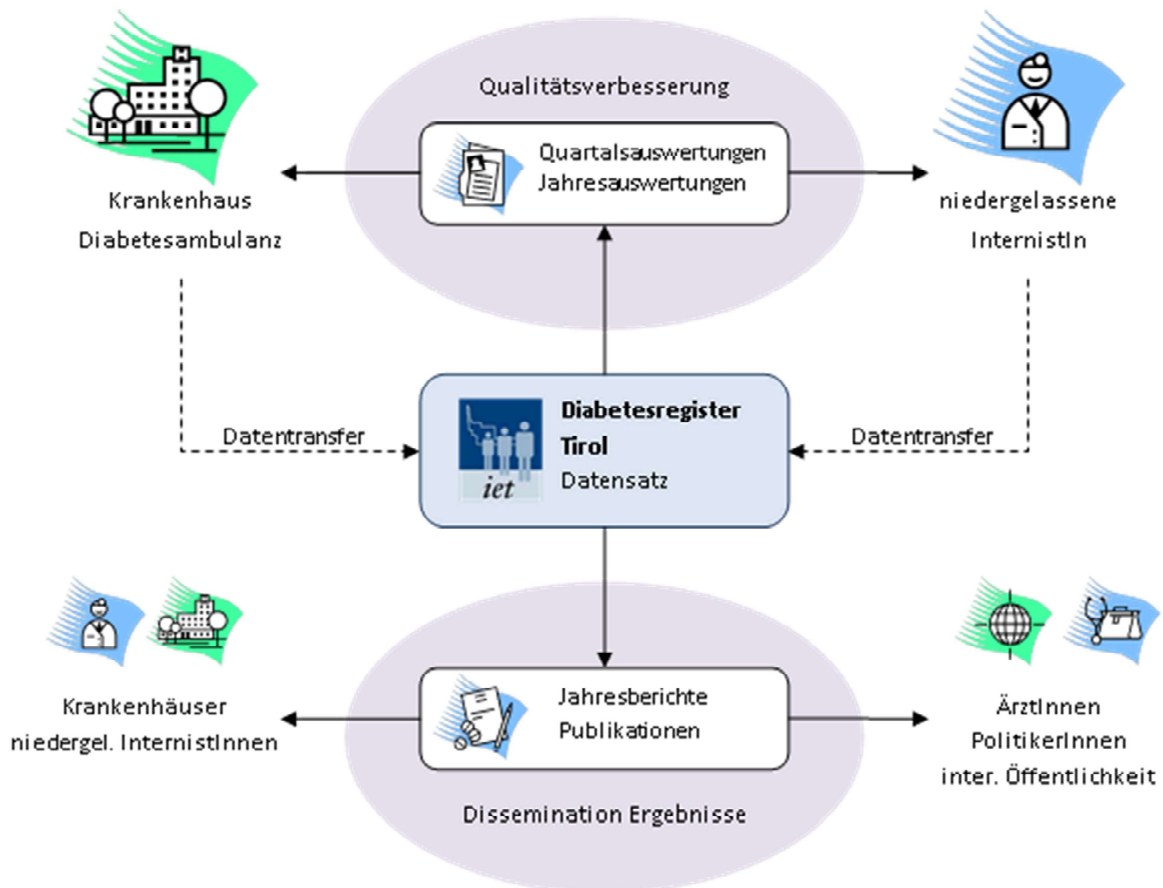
Qualitätsverbesserung

Quartalsauswertungen
Jahresauswertungen

Krankenhaus
Diabetesambulanz

niedergelassene
InternistIn

Datentransfer

Diabetesregister
Tirol
Datensatz

iet

Datentransfer

Jahresberichte
Publikationen

Krankenhäuser
niedergel. InternistInnen

ÄrztInnen
PolitikerInnen
inter. Öffentlichkeit

Dissemination Ergebnisse